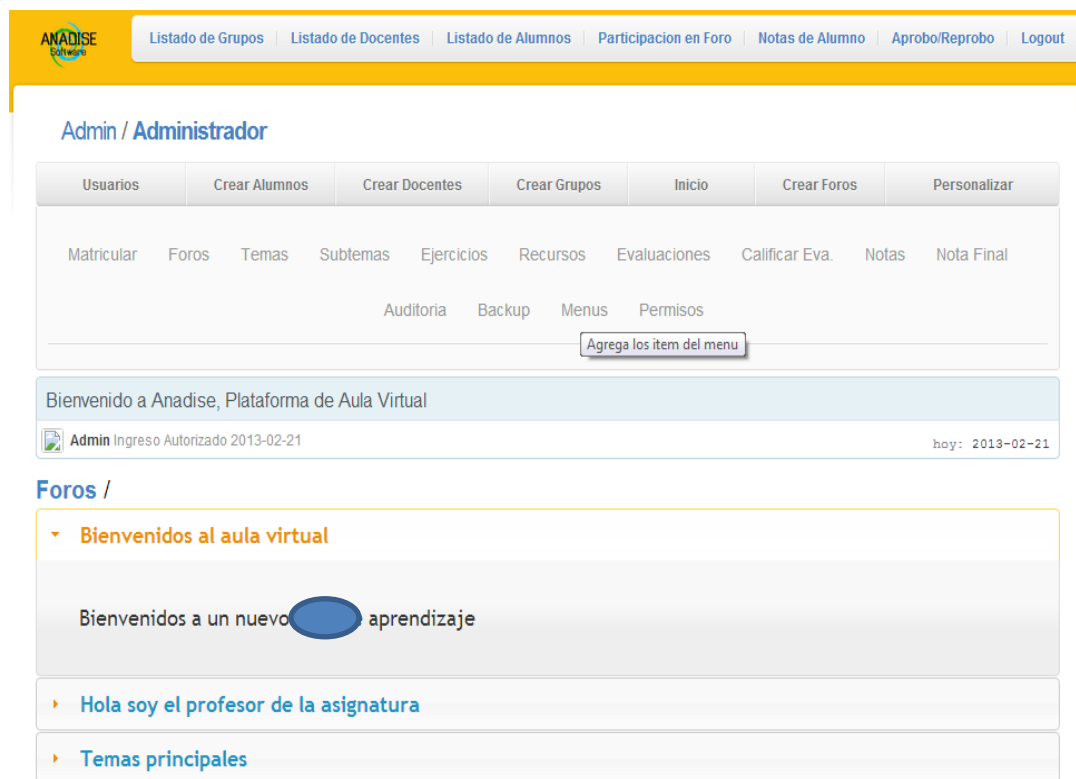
ANADISE Software

Listado de Grupos | Listado de Docentes | Listado de Alumnos | Participacion en Foro | Notas de Alumno | Aprobo/Reprobo | Logout

Admin / Administrador

| Usuarios | Crear Alumnos | Crear Docentes | Crear Grupos | Inicio | Crear Foros | Personalizar |
|---|---|---|---|---|---|---|

Matricular Foros Temas Subtemas Ejercicios Recursos Evaluaciones Calificar Eva. Notas Nota Final

Auditoria Backup Menus Permisos

Agrega los item del menu

Bienvenido a Anadise, Plataforma de Aula Virtual

Admin Ingreso Autorizado 2013-02-21

hoy: 2013-02-21

Foros /

Bienvenidos al aula virtual

Bienvenidos a un nuevo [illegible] aprendizaje

Hola soy el profesor de la asignatura

Temas principales